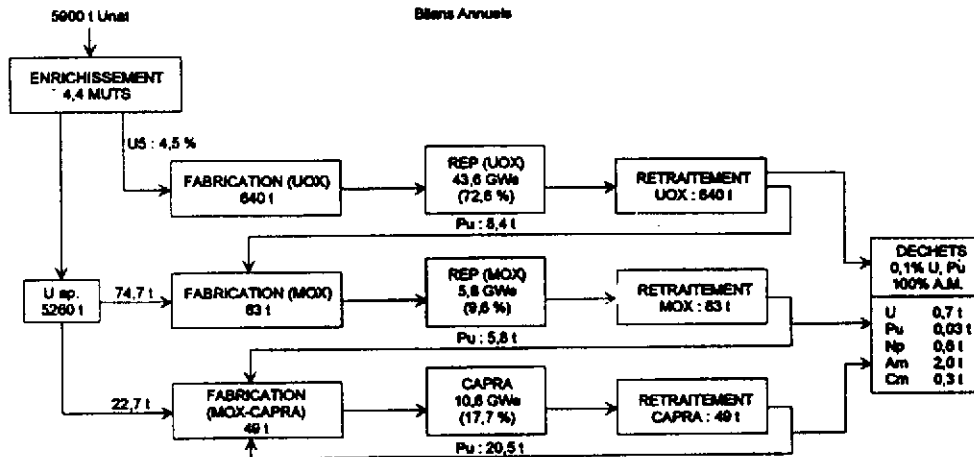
5900 t Unat

Bilans Annuels

ENRICHISSEMENT
4,4 MUTS

U5 : 4,5 %

FABRICATION (UOX)
640 t

REP (UOX)
43,6 GWe
(72,6 %)

RETRAITEMENT
UOX : 640 t

Pu : 8,4 t

DECHETS
0,1% U, Pu
100% A.M.

| U | 0,7 t |
|---|---|
| Pu | 0,03 t |
| Np | 0,8 t |
| Am | 2,0 t |
| Cm | 0,3 t |

U ap.
5260 t

74,7 t

FABRICATION (MOX)
83 t

REP (MOX)
5,8 GWe
(9,6 %)

RETRAITEMENT
MOX : 83 t

Pu : 5,8 t

22,7 t

FABRICATION
(MOX-CAPRA)
49 t

CAPRA
10,6 GWe
(17,7 %)

RETRAITEMENT
CAPRA : 49 t

Pu : 20,5 t